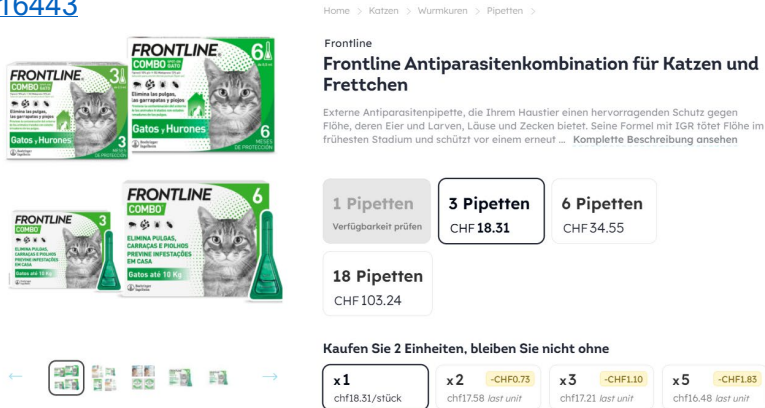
16443

FRONTLINE COMBO
3
Elimina las pulgas, las garrapatas y piojos
Gatos y Hurones
3

FRONTLINE COMBO
6
Elimina las pulgas, las garrapatas y piojos
Gatos y Hurones
6
MESES DE PROTECCIÓN

FRONTLINE COMBO
3
ELIMINA PULGAS, CARRAÇAS E PIOLHOS
PREVINE INFESTAÇÕES EM CASA
Gatos até 10 Kg

FRONTLINE COMBO
6
ELIMINA PULGAS, CARRAÇAS E PIOLHOS
PREVINE INFESTAÇÕES EM CASA
Gatos até 10 Kg

Home > Katzen > Wurmkuren > Pipetten >

Frontline

Frontline Antiparasitenkombination für Katzen und Frettchen

Externe Antiparasitenpipette, die Ihrem Haustier einen hervorragenden Schutz gegen Flöhe, deren Eier und Larven, Läuse und Zecken bietet. Seine Formel mit IGR tötet Flöhe im frühesten Stadium und schützt vor einem erneut ... Komplette Beschreibung ansehen

1 Pipetten
Verfügbarkeit prüfen

3 Pipetten
CHF 18.31

6 Pipetten
CHF 34.55

18 Pipetten
CHF 103.24

Kaufen Sie 2 Einheiten, bleiben Sie nicht ohne

x1
chf18.31/stück

x2 -CHF0.73
chf17.58 last unit

x3 -CHF1.10
chf17.21 last unit

x5 -CHF1.83
chf16.48 last unit